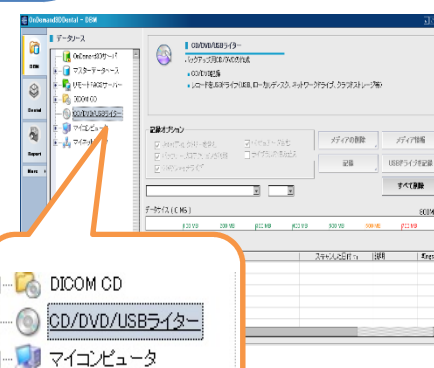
OnDemand3DDental - DBM

データソース

OnDemandのサーバー
マスターデータベース
リモートPACSサーバー
DICOM CD
CD/DVD/USBライター
マイコンピュータ
マイネット

DBM
Dental
Report
Share

CD/DVD/USBライター
バックアップ形式の作成
CD/DVD記録
レコードをUSBドライブ(USB,ローカルディスク,ネットワークドライブ,クラウドストレージ等)

記録オプション

メディアの削除
メディア情報
記録
USBドライブを記録
すべて削除

データサイズ ( MB )
0MB

スキャンした日付
説明

DICOM CD
CD/DVD/USBライター
マイコンピュータ